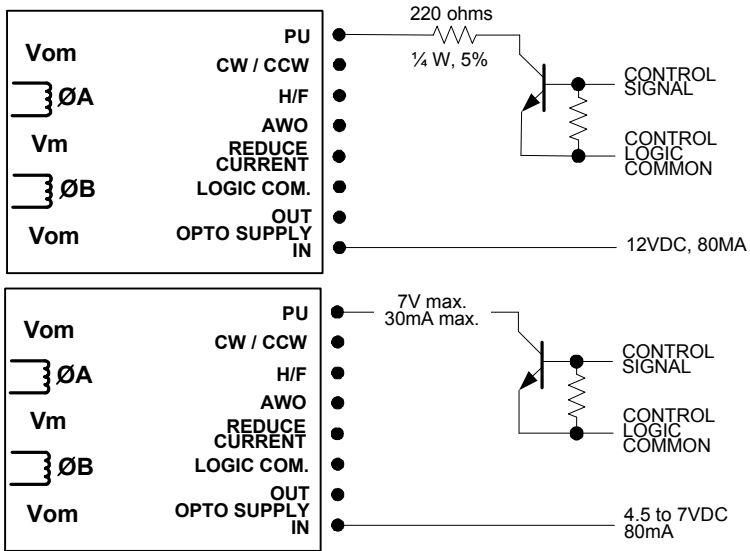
Vom
ØA
Vm
ØB
Vom

PU
CW / CCW
H/F
AWO
REDUCE CURRENT
LOGIC COM.
OUT
OPTO SUPPLY
IN

220 ohms
¼ W, 5%
CONTROL SIGNAL
CONTROL LOGIC COMMON
12VDC, 80MA

Vom
ØA
Vm
ØB
Vom

PU
CW / CCW
H/F
AWO
REDUCE CURRENT
LOGIC COM.
OUT
OPTO SUPPLY
IN

7V max.
30mA max.
CONTROL SIGNAL
CONTROL LOGIC COMMON
4.5 to 7VDC
80mA